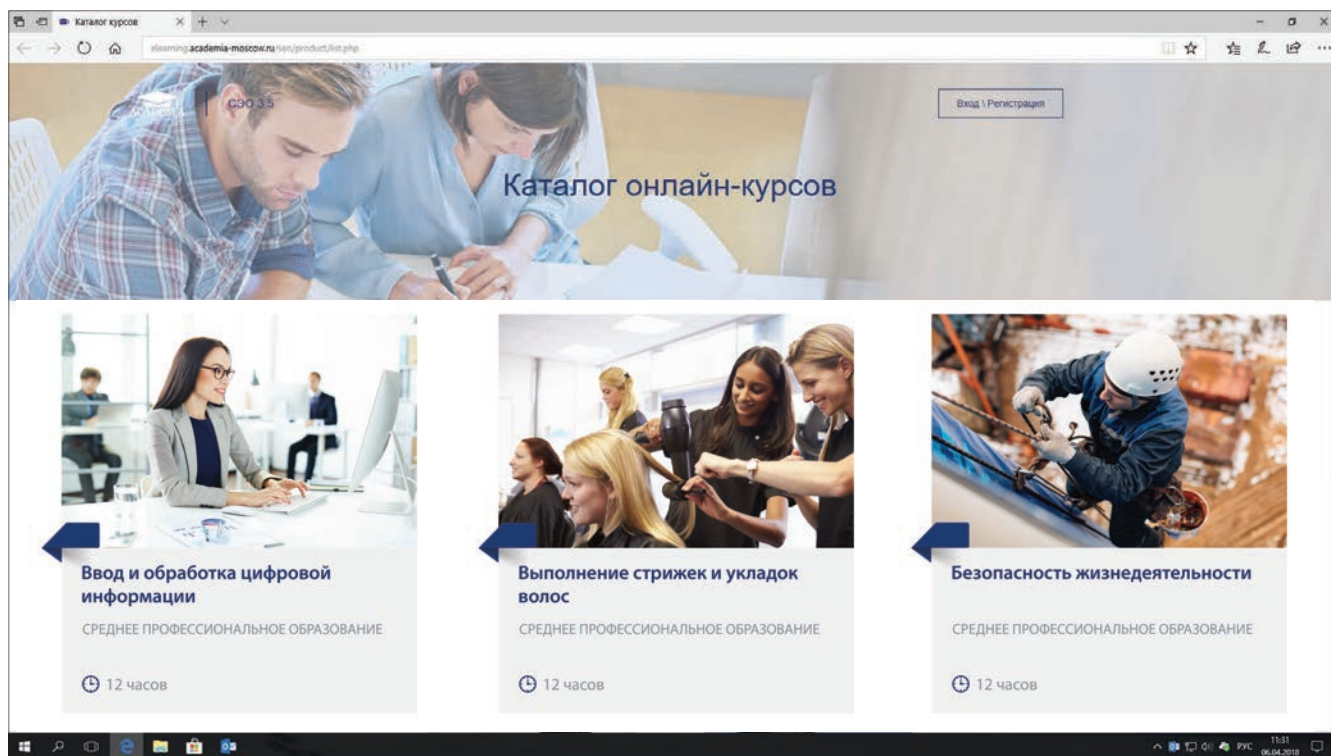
Каталог курсов

elearning.academia-moscow.ru/seo/product/list.php

СЭО 3.5

Вход \ Регистрация

Каталог онлайн-курсов

Ввод и обработка цифровой информации

СРЕДНЕЕ ПРОФЕССИОНАЛЬНОЕ ОБРАЗОВАНИЕ

12 часов

Выполнение стрижек и укладок волос

СРЕДНЕЕ ПРОФЕССИОНАЛЬНОЕ ОБРАЗОВАНИЕ

12 часов

Безопасность жизнедеятельности

СРЕДНЕЕ ПРОФЕССИОНАЛЬНОЕ ОБРАЗОВАНИЕ

12 часов

РУС 11:31 06.04.2018